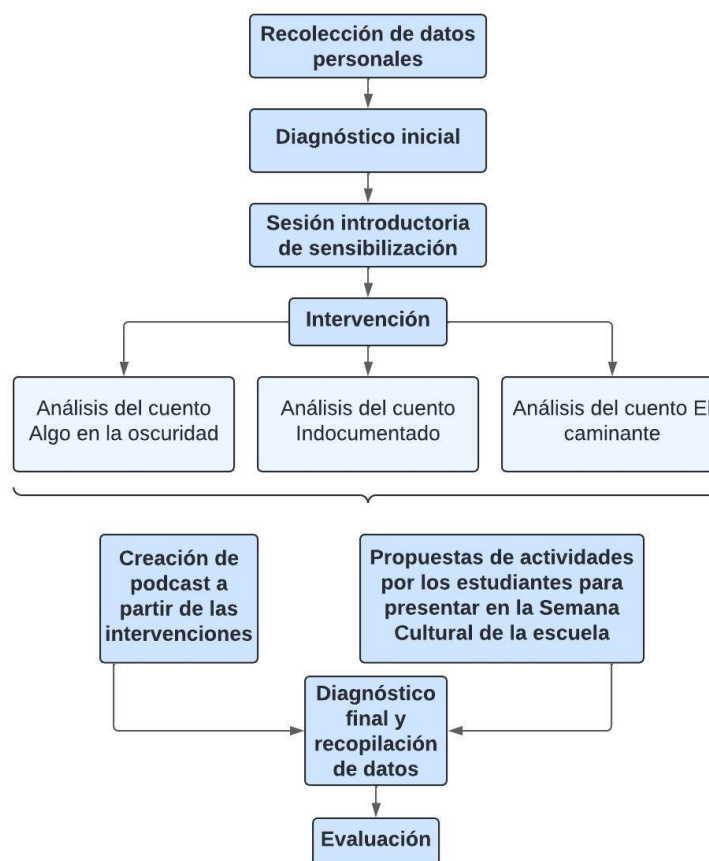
Recolección de datos personales

Diagnóstico inicial

Sesión introductoria de sensibilización

Intervención

Análisis del cuento Algo en la oscuridad

Análisis del cuento Indocumentado

Análisis del cuento El caminante

Creación de podcast a partir de las intervenciones

Propuestas de actividades por los estudiantes para presentar en la Semana Cultural de la escuela

Diagnóstico final y recopilación de datos

Evaluación